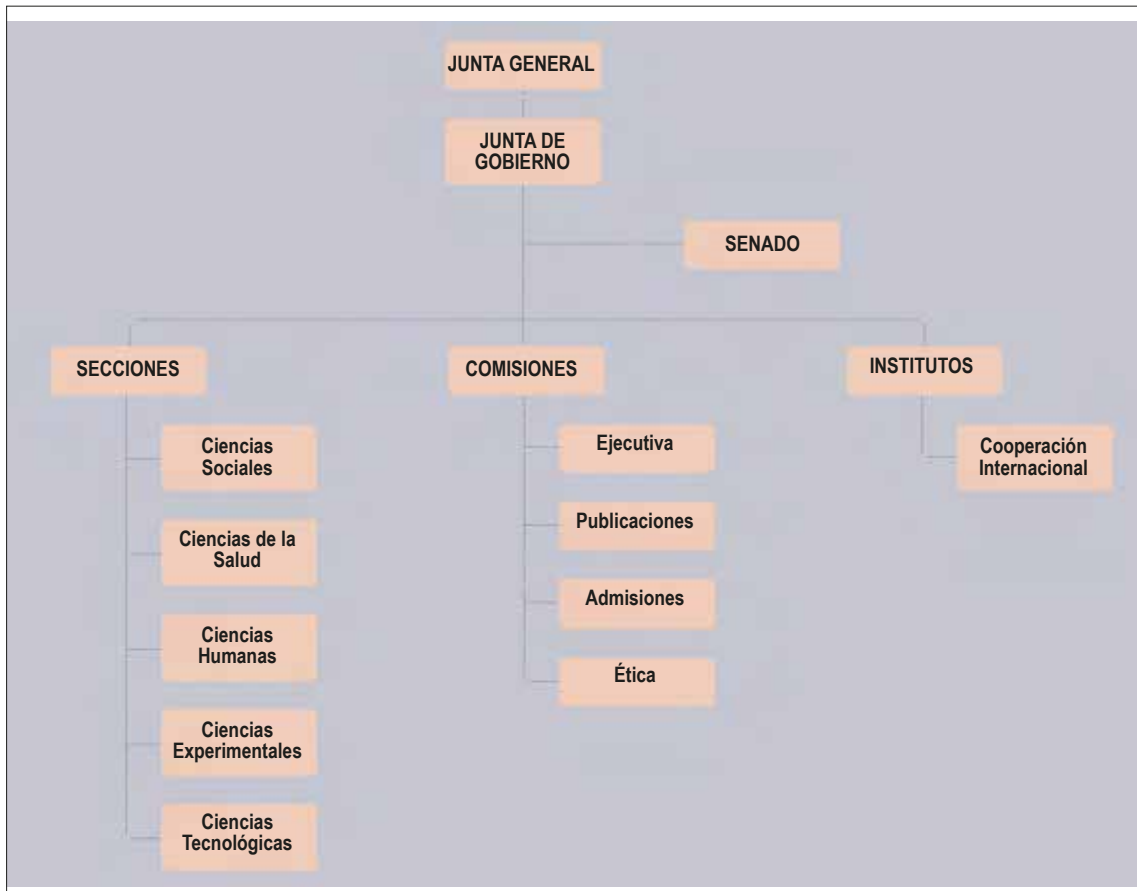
JUNTA GENERAL

JUNTA DE GOBIERNO

SENADO

SECCIONES

COMISIONES

INSTITUTOS

Ciencias Sociales

Ciencias de la Salud

Ciencias Humanas

Ciencias Experimentales

Ciencias Tecnológicas

Ejecutiva

Publicaciones

Admisiones

Ética

Cooperación Internacional